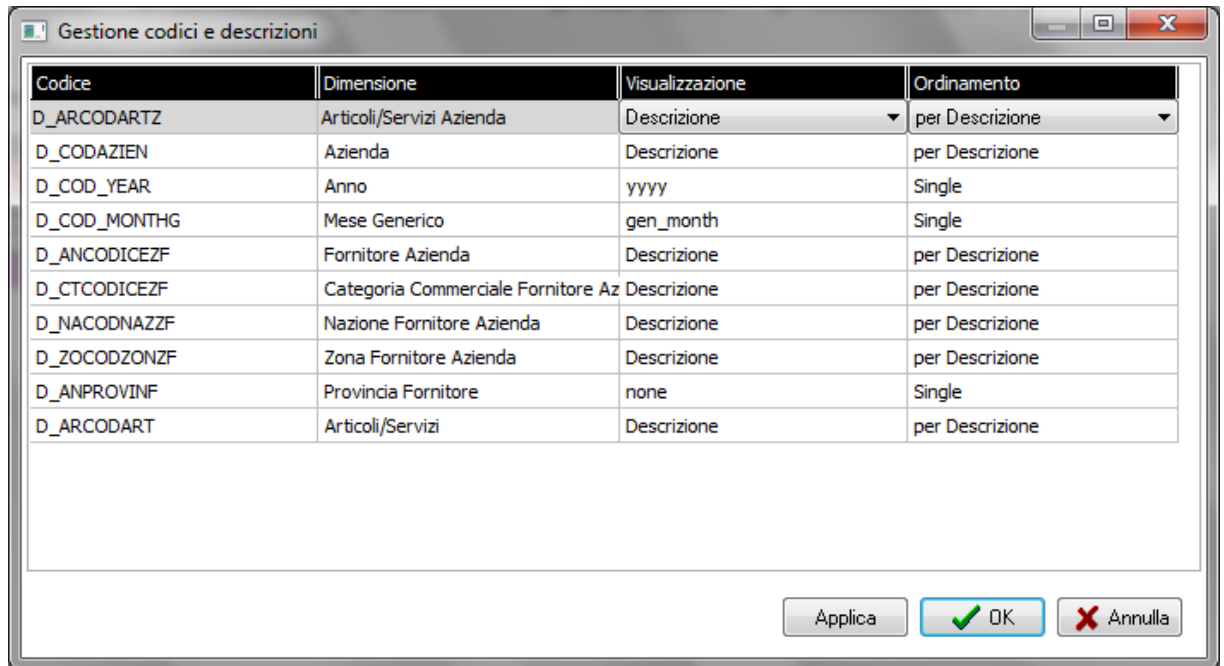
Gestione codici e descrizioni

| Codice | Dimensione | Visualizzazione | Ordinamento |
|---|---|---|---|
| D_ARCODARTZ | Articoli/Servizi Azienda | Descrizione | per Descrizione |
| D_CODAZIEN | Azienda | Descrizione | per Descrizione |
| D_COD_YEAR | Anno | yyyy | Single |
| D_COD_MONTHG | Mese Generico | gen_month | Single |
| D_ANCODICEZF | Fornitore Azienda | Descrizione | per Descrizione |
| D_CTCODICEZF | Categoria Commerciale Fornitore Az | Descrizione | per Descrizione |
| D_NACODNAZZF | Nazione Fornitore Azienda | Descrizione | per Descrizione |
| D_ZOCODZONZF | Zona Fornitore Azienda | Descrizione | per Descrizione |
| D_ANPROVINF | Provincia Fornitore | none | Single |
| D_ARCODART | Articoli/Servizi | Descrizione | per Descrizione |

Applica OK Annulla